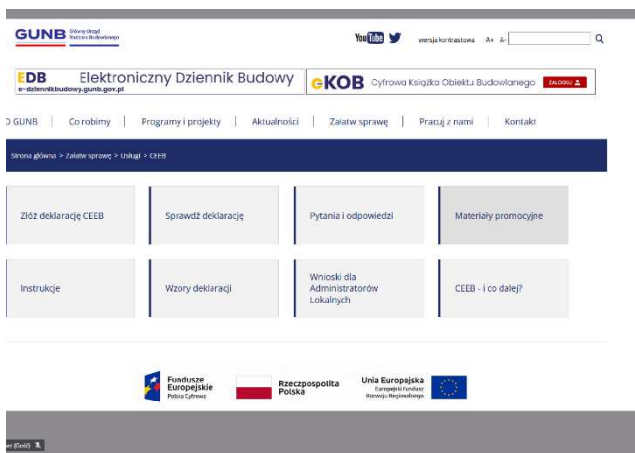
GUNB Główny Urząd Nadzoru Budowlanego

YouTube

wersja kontrastowa A+ A-

EDB Elektroniczny Dziennik Budowy
e-dziennikbudowy.gunb.gov.pl

eKOB Cyfrowa Książka Obiektu Budowlanego ZALOGUJ

O GUNB | Co robimy | Programy i projekty | Aktualności | Załatw sprawę | Pracuj z nami | Kontakt

Strona główna > Załatw sprawę > Usługi > CEEB

Złóż deklarację CEEB

Sprawdź deklarację

Pytania i odpowiedzi

Materiały promocyjne

Instrukcje

Wzory deklaracji

Wnioski dla Administratorów Lokalnych

CEEB - i co dalej?

Fundusze Europejskie Polska Cyfrowa

Rzeczpospolita Polska

Unia Europejska Europejski Fundusz Rozwoju Regionalnego

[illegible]